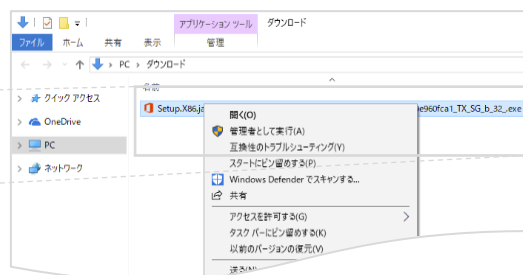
アプリケーション ツール ダウンロード
ファイル ホーム 共有 表示 管理
PC › ダウンロード
名前
クイック アクセス
OneDrive
PC
ネットワーク
Setup.X86.ja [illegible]e960fca1_TX_SG_b_32_.exe
開く(O)
管理者として実行(A)
互換性のトラブルシューティング(Y)
スタートにピン留めする(P)
Windows Defender でスキャンする...
共有
アクセスを許可する(G)
タスク バーにピン留めする(K)
以前のバージョンの復元(V)
送る(N)